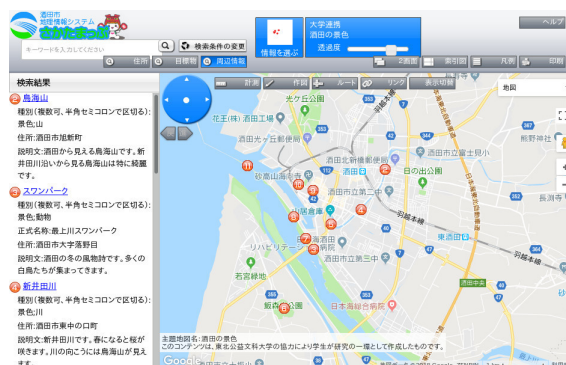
酒田市
地理情報システム
さかたまっぷ

キーワードを入力してください
検索条件の変更
住所
目標物
周辺情報

情報を選ぶ
大学連携
酒田の景色
透過度

ヘルプ
2画面
索引図
凡例
印刷

計測
作図
ルート
リンク
表示切替
地図

検索結果

鳥海山
種別(複数可、半角セミコロンで区切る):景色;山
住所:酒田市旭新町
説明文:酒田から見える鳥海山です。新井田川沿いから見る鳥海山は特に綺麗です。

スワンパーク
種別(複数可、半角セミコロンで区切る):景色;動物
正式名称:最上川スワンパーク
住所:酒田市大字落野目
説明文:酒田の冬の風物詩です。多くの白鳥たちが集まってきます。

新井田川
種別(複数可、半角セミコロンで区切る):景色;川
住所:酒田市東中の口町
説明文:新井田川です。春になると桜が咲きます。川の向こうには鳥海山が見えます。

光ケ丘公園
花王(有)酒田工場
酒田光ヶ丘郵便局
酒田北新橋郵便局
酒田市立第二中
日の出公園
酒田市立第四中
熊野神社
羽越本線
砂高山酒田
山居倉庫
酒田市
リバーサイド
東酒田
酒田市立第三中
若宮緑地
日本海総合病院
酒田市立浜田小
長浜

主題地図名:酒田の景色
このコンテンツは、東北公益文科大学の協力により学生が研究の一環として作成したものです。
Google